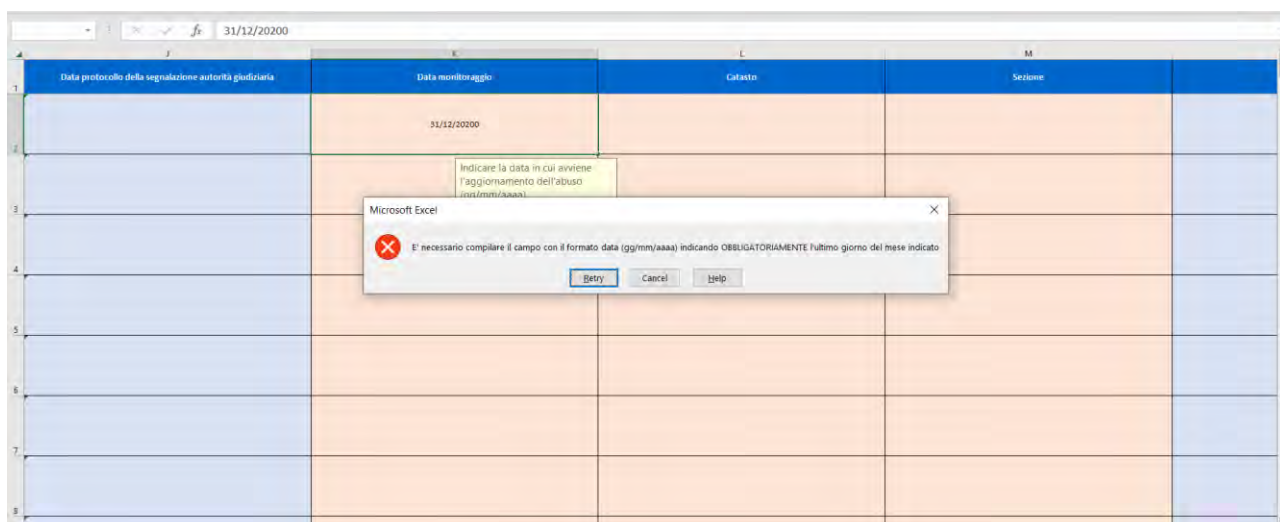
$f_x$ 31/12/20200

| | J | K | L | M |
|---|---|---|---|---|
| 1 | Data protocollo della segnalazione autorità giudiziaria | Data monitoraggio | Catasto | Sezione |
| 2 | | 31/12/20200 | | |
| 3 | | | | |
| 4 | | | | |
| 5 | | | | |
| 6 | | | | |
| 7 | | | | |
| 8 | | | | |

Indicare la data in cui avviene l'aggiornamento dell'abuso (gg/mm/aaaa)

Microsoft Excel

E' necessario compilare il campo con il formato data (gg/mm/aaaa) indicando OBBLIGATORIAMENTE l'ultimo giorno del mese indicato

Retry Cancel Help